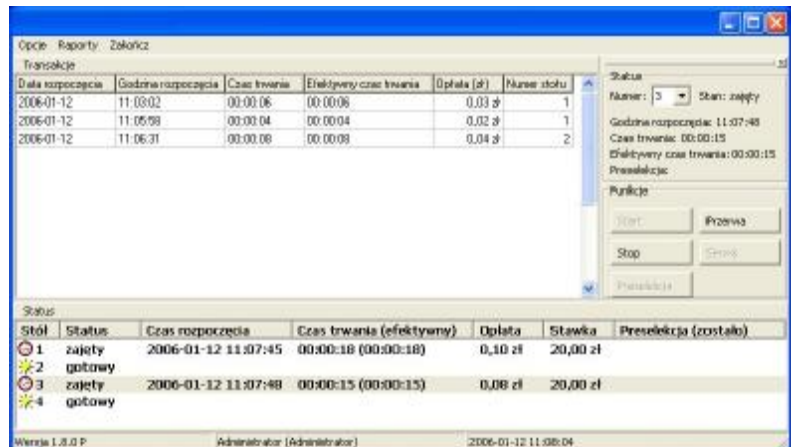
Opcje Raporty Zakończ

Transakcje

| Data rozpoczęcia | Godzina rozpoczęcia | Czas trwania | Efektywny czas trwania | Opłata (zł) | Numer stołu |
|---|---|---|---|---|---|
| 2006-01-12 | 11:03:02 | 00:00:06 | 00:00:06 | 0,03 zł | 1 |
| 2006-01-12 | 11:05:58 | 00:00:04 | 00:00:04 | 0,02 zł | 1 |
| 2006-01-12 | 11:06:31 | 00:00:08 | 00:00:08 | 0,04 zł | 2 |

Status
Numer: 3 Stan: zajęty
Godzina rozpoczęcia: 11:07:48
Czas trwania: 00:00:15
Efektywny czas trwania: 00:00:15
Preselekcja:

Funkcje
Start Przerwa
Stop Wznów
Preselekcja

Status

| Stół | Status | Czas rozpoczęcia | Czas trwania (efektywny) | Opłata | Stawka | Preselekcja (zostało) |
|---|---|---|---|---|---|---|
| 1 | zajęty | 2006-01-12 11:07:45 | 00:00:18 (00:00:18) | 0,10 zł | 20,00 zł | |
| 2 | gotowy | | | | | |
| 3 | zajęty | 2006-01-12 11:07:48 | 00:00:15 (00:00:15) | 0,08 zł | 20,00 zł | |
| 4 | gotowy | | | | | |

Wersja 1.8.0 P Administrator (Administrator) 2006-01-12 11:08:04